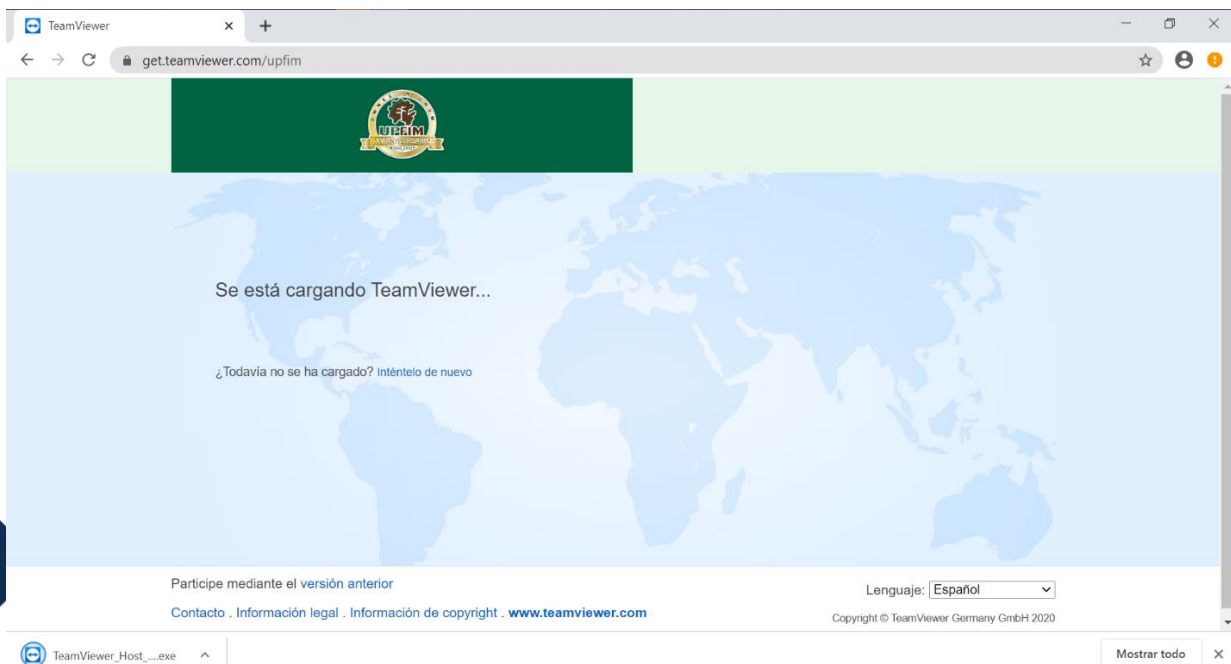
TeamViewer

get.teamviewer.com/upfim

UPFIM

Se está cargando TeamViewer...

¿Todavía no se ha cargado? Inténtelo de nuevo

Participe mediante el versión anterior

Contacto . Información legal . Información de copyright . www.teamviewer.com

Lenguaje: Español

Copyright © TeamViewer Germany GmbH 2020

TeamViewer_Host_....exe

Mostrar todo